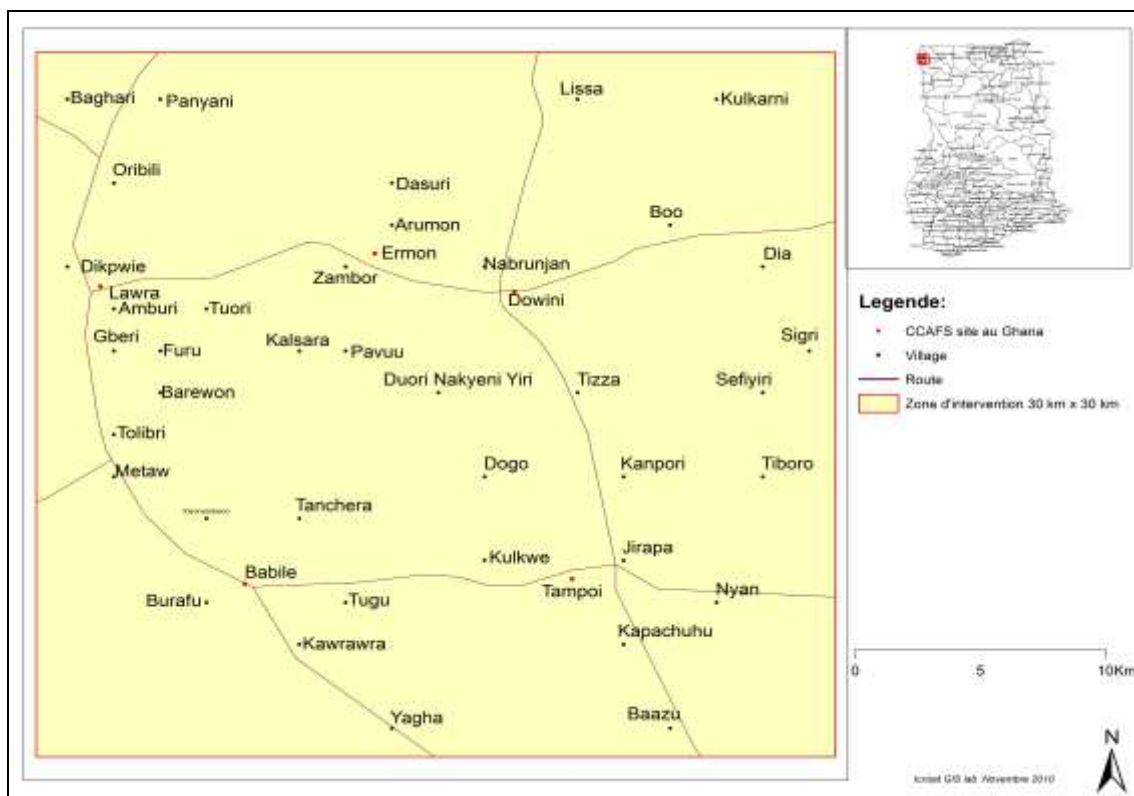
Baghari
Panyani
Lissa
Kulkarni
Oribili
Dasuri
Arumon
Boo
Ermon
Dikpwie
Nabrunjan
Dia
Zambor
Lawra
Dowini
Amburi
Tuori
Gberi
Kalsara
Sigri
Furu
Pavuu
Duori Nakyeni Yiri
Tizza
Sefiyiri
Barewon
Tolibri
Metaw
Dogo
Kanpori
Tiboro
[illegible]
Tanchera
Kulkwe
Jirapa
Babile
Tampoi
Nyan
Burafu
Tugu
Kapachuhu
Kawrawra
Yagha
Baazu

Legende:
CCAFS site au Ghana
Village
Route
Zone d'intervention 30 km x 30 km

0
5
10Km

N

Icrisat GIS lab Novembre 2010